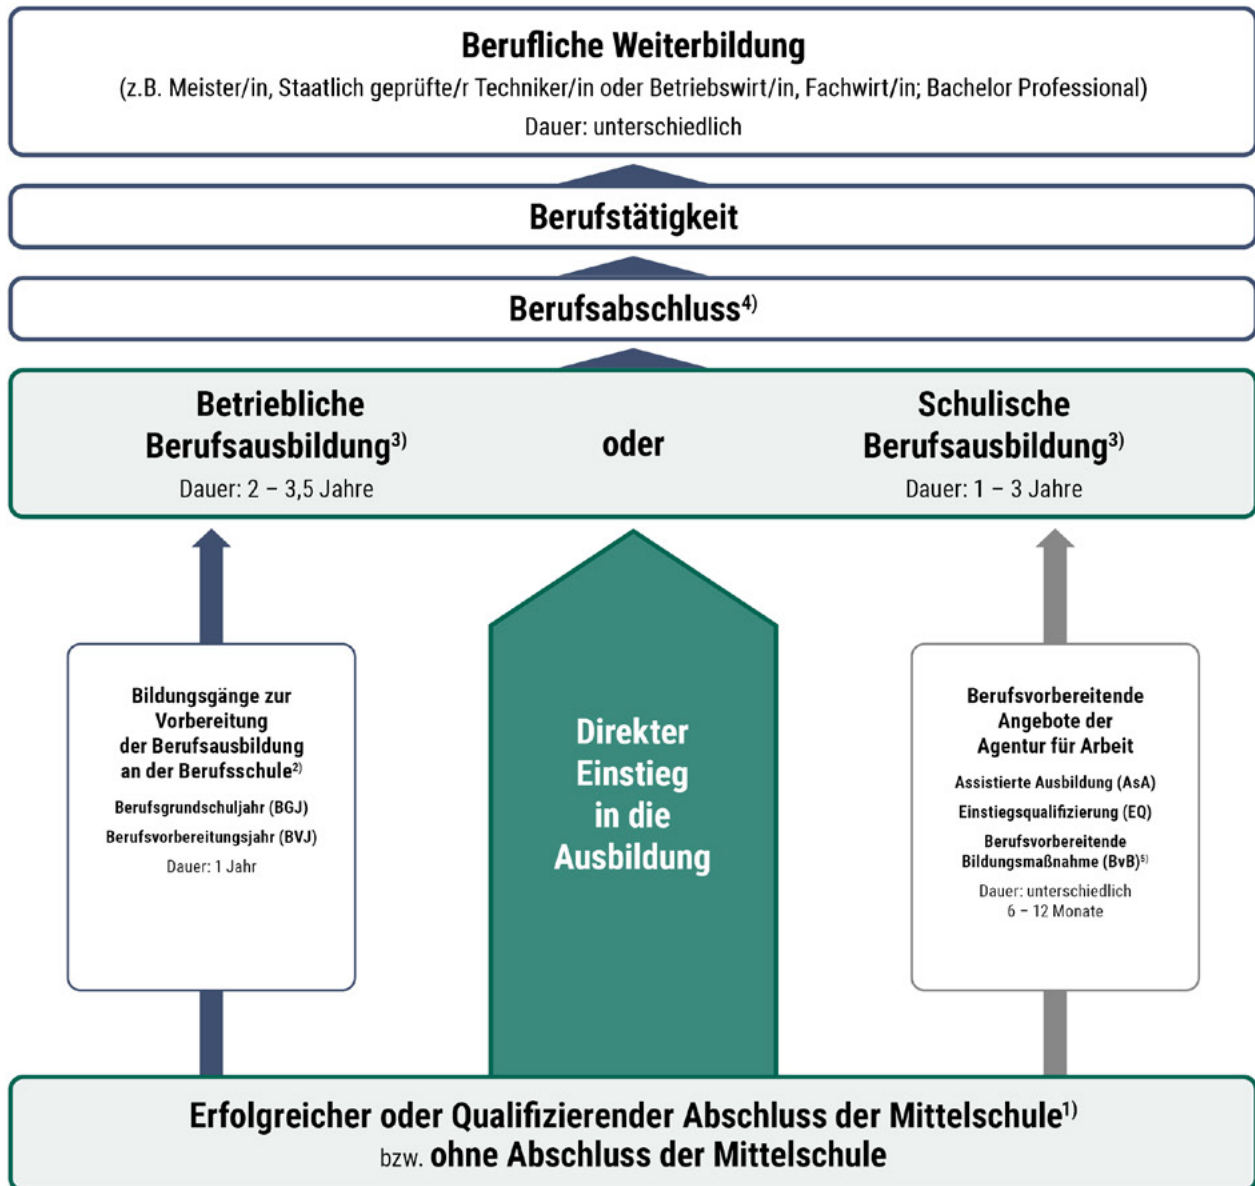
Berufliche Weiterbildung
(z.B. Meister/in, Staatlich geprüfte/r Techniker/in oder Betriebswirt/in, Fachwirt/in; Bachelor Professional)
Dauer: unterschiedlich

Berufstätigkeit

Berufsabschluss$^{4)}$

Betriebliche Berufsausbildung$^{3)}$
Dauer: 2 – 3,5 Jahre

oder

Schulische Berufsausbildung$^{3)}$
Dauer: 1 – 3 Jahre

Bildungsgänge zur Vorbereitung der Berufsausbildung an der Berufsschule$^{2)}$
Berufsgrundschuljahr (BGJ)
Berufsvorbereitungsjahr (BVJ)
Dauer: 1 Jahr

Direkter Einstieg in die Ausbildung

Berufsvorbereitende Angebote der Agentur für Arbeit
Assistierte Ausbildung (AsA)
Einstiegsqualifizierung (EQ)
Berufsvorbereitende Bildungsmaßnahme (BvB)$^{5)}$
Dauer: unterschiedlich
6 – 12 Monate

Erfolgreicher oder Qualifizierender Abschluss der Mittelschule$^{1)}$
bzw. ohne Abschluss der Mittelschule